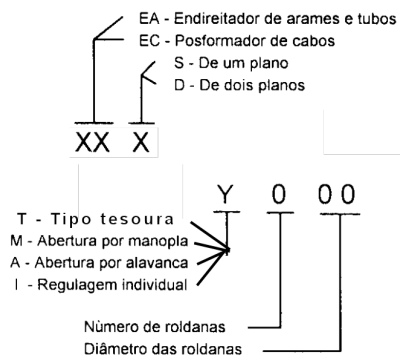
EA - Endireitador de arames e tubos
EC - Posformador de cabos
S - De um plano
D - De dois planos

XX X

Y 0 00

T - Tipo tesoura
M - Abertura por manopla
A - Abertura por alavanca
I - Regulagem individual

Nùmero de roldanas
Diâmetro das roldanas